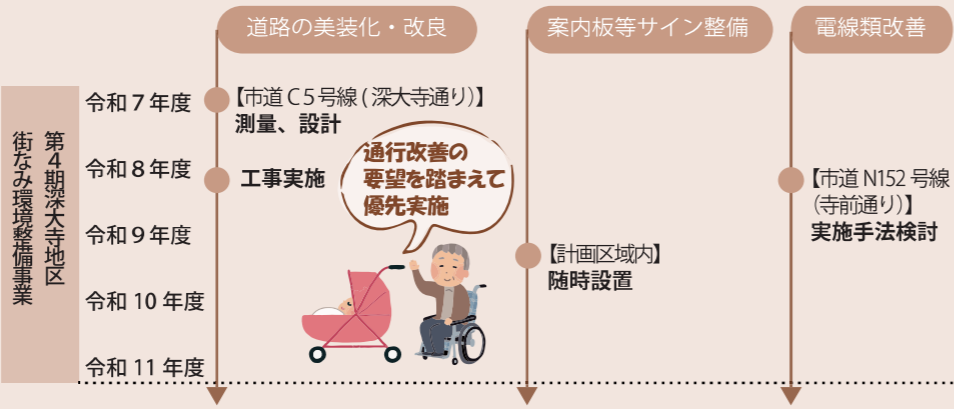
道路の美装化・改良

案内板等サイン整備

電線類改善

第４期深大寺地区
街なみ環境整備事業

令和７年度

令和８年度

令和９年度

令和 10 年度

令和 11 年度

【市道Ｃ５号線（深大寺通り）】
測量、設計

工事実施

通行改善の
要望を踏まえて
優先実施

【計画区域内】
随時設置

【市道 N152 号線（寺前通り）】
実施手法検討